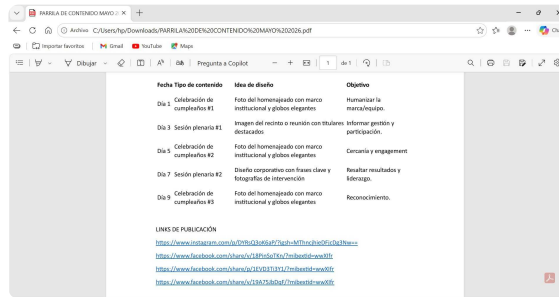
PARRILLA DE CONTENIDO MAYO 2 ×  +

Archivo C:/Users/hp/Downloads/PARRILLA%20DE%20CONTENIDO%20MAYO%202026.pdf

Importar favoritos | Gmail | YouTube | Maps

Dibujar | Pregunta a Copilot | − + | 1 de 1

| Fecha | Tipo de contenido | Idea de diseño | Objetivo |
|---|---|---|---|
| Día 1 | Celebración de cumpleaños #1 | Foto del homenajeado con marco institucional y globos elegantes | Humanizar la marca/equipo. |
| Día 3 | Sesión plenaria #1 | Imagen del recinto o reunión con titulares destacados | Informar gestión y participación. |
| Día 5 | Celebración de cumpleaños #2 | Foto del homenajeado con marco institucional y globos elegantes | Cercanía y engagement |
| Día 7 | Sesión plenaria #2 | Diseño corporativo con frases clave y fotografías de intervención | Resaltar resultados y liderazgo. |
| Día 9 | Celebración de cumpleaños #3 | Foto del homenajeado con marco institucional y globos elegantes | Reconocimiento. |

LINKS DE PUBLICACIÓN

https://www.instagram.com/p/DYRuQ3oK6a9/?igsh=MThncjhieDFicDg3Nw==

https://www.facebook.com/share/v/18FinSoTKn/?mibextid=wwXIfr

https://www.facebook.com/share/p/1EVD3TJ3Y1/?mibextid=wwXIfr

https://www.facebook.com/share/v/19A75rbDqF/?mibextid=wwXIfr